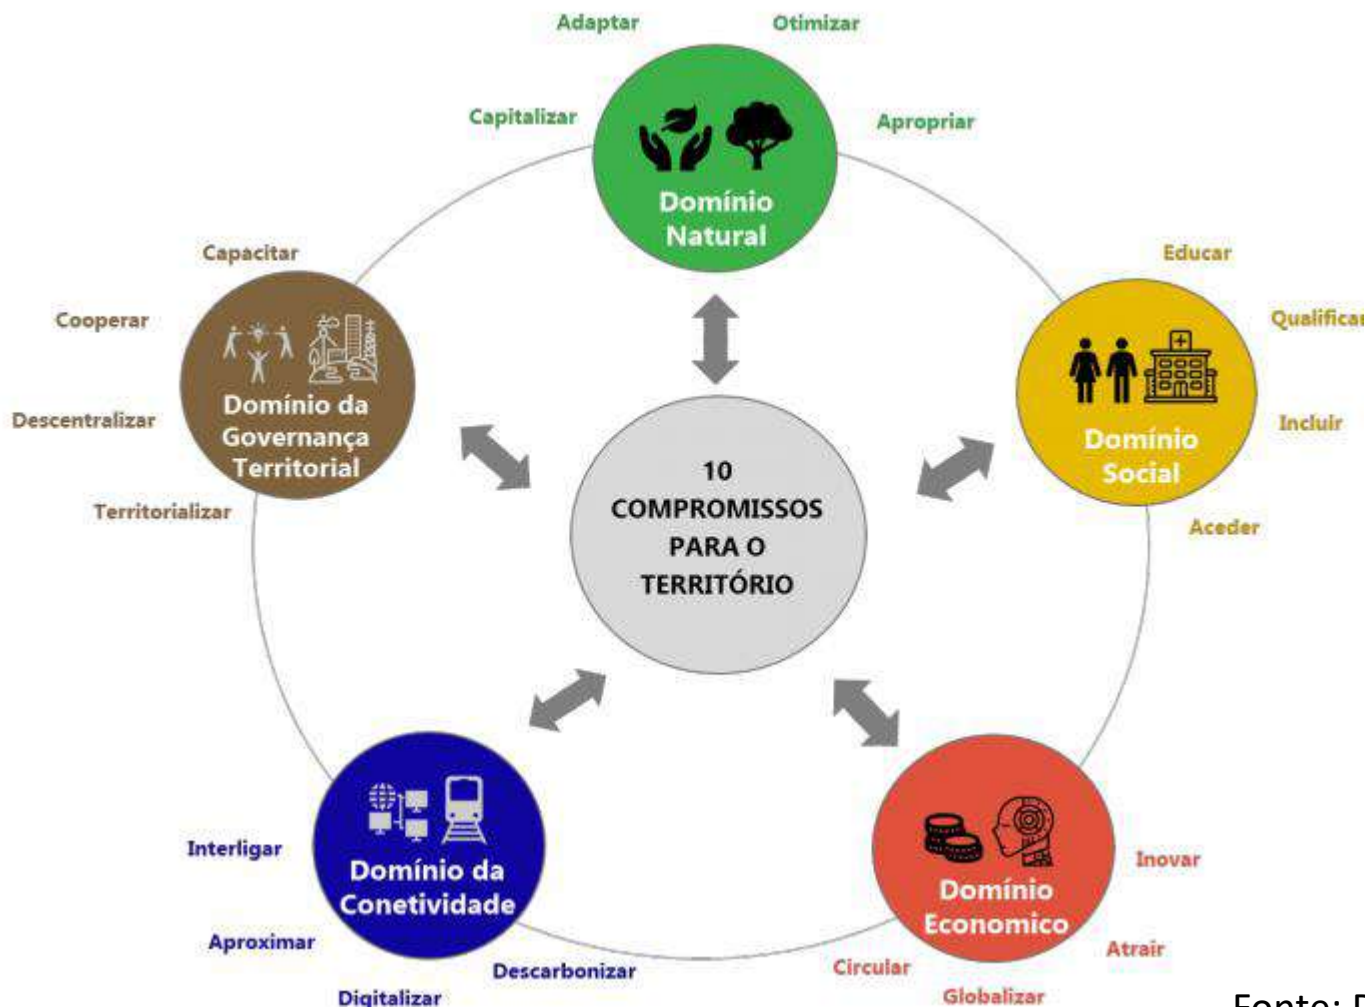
Adaptar
Otimizar
Capitalizar
Apropriar
Domínio Natural

Capacitar
Cooperar
Descentralizar
Territorializar
Domínio da Governança Territorial

Educar
Qualificar
Incluir
Aceder
Domínio Social

10 COMPROMISSOS PARA O TERRITÓRIO

Interligar
Aproximar
Digitalizar
Descarbonizar
Domínio da Conetividade

Inovar
Atrair
Circular
Globalizar
Domínio Economico

Fonte: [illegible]